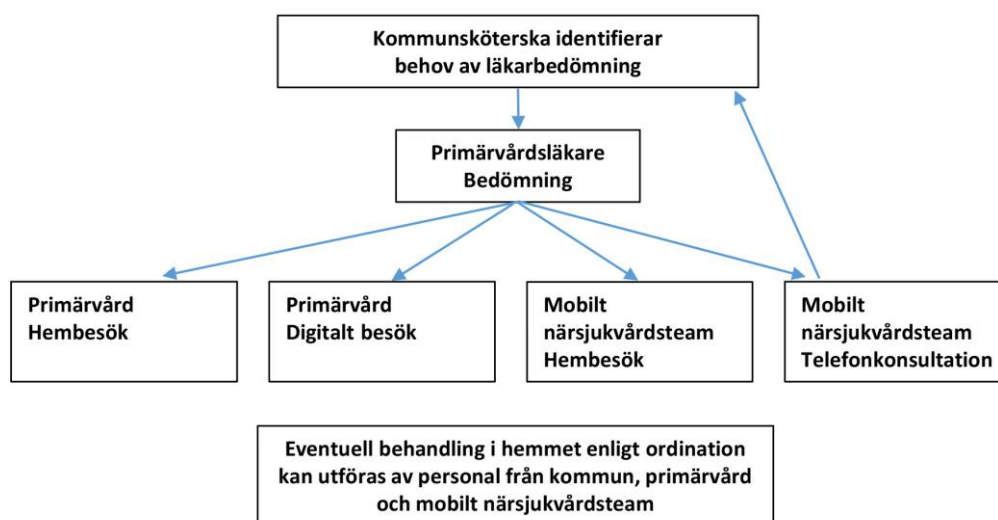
Kommunsköterska identifierar behov av läkarbedömning

Primärvårdsläkare Bedömning

Primärvård Hembesök

Primärvård Digitalt besök

Mobilt närsjukvårdsteam Hembesök

Mobilt närsjukvårdsteam Telefonkonsultation

Eventuell behandling i hemmet enligt ordination kan utföras av personal från kommun, primärvård och mobilt närsjukvårdsteam